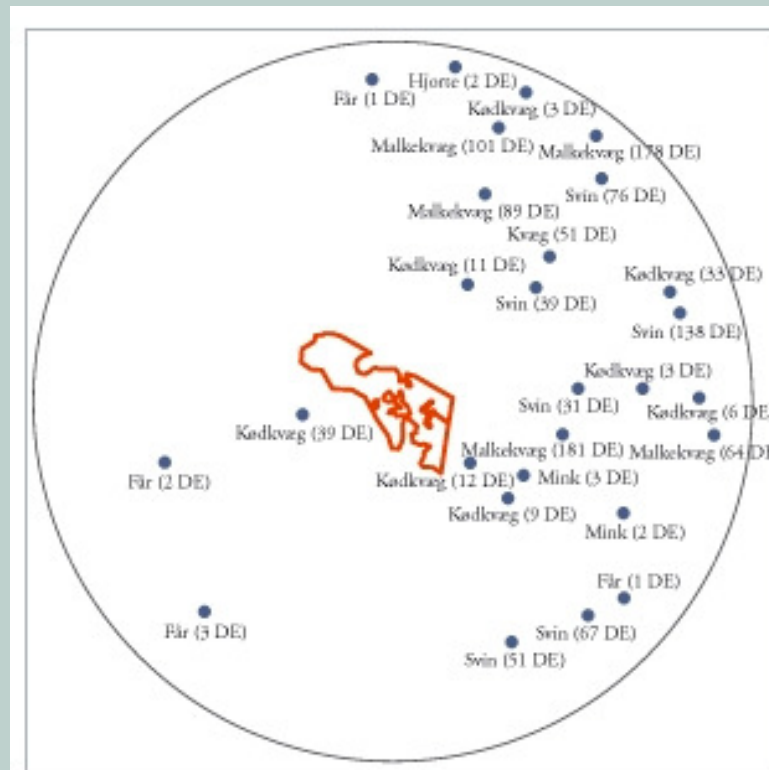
Får (1 DE)
Hjorte (2 DE)
Kødkvæg (3 DE)
Malkekvæg (101 DE)
Malkekvæg (178 DE)
Svin (76 DE)
Malkekvæg (89 DE)
Kvæg (51 DE)
Kødkvæg (11 DE)
Svin (39 DE)
Kødkvæg (33 DE)
Svin (138 DE)
Kødkvæg (3 DE)
Svin (31 DE)
Kødkvæg (6 DE
Kødkvæg (39 DE)
Malkekvæg (181 DE)
Malkekvæg (64 DE
Får (2 DE)
Kødkvæg (12 DE)
Mink (3 DE)
Kødkvæg (9 DE)
Mink (2 DE)
Får (1 DE)
Får (3 DE)
Svin (67 DE)
Svin (51 DE)